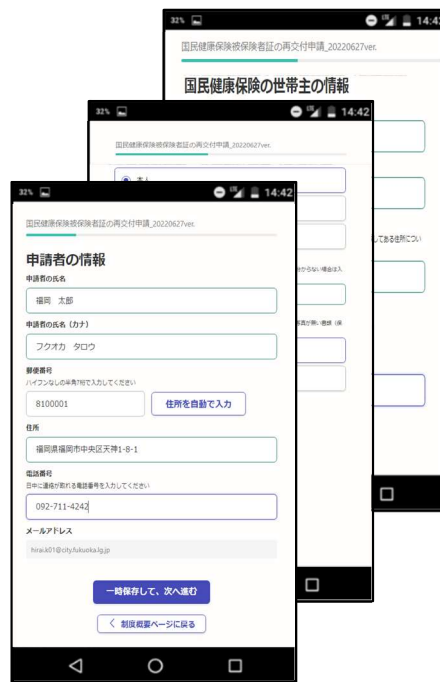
32% 14:42

国民健康保険被保険者証の再交付申請_20220627ver.

国民健康保険の世帯主の情報

32% 14:42

国民健康保険被保険者証の再交付申請_20220627ver.

本人

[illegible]してある住所につい

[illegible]からない場合は入

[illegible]帯主が異い場合（未

32% 14:42

国民健康保険被保険者証の再交付申請_20220627ver.

申請者の情報

申請者の氏名

福岡 太郎

申請者の氏名（カナ）

フクオカ タロウ

郵便番号

ハイフンなしの半角7桁で入力してください

8100001

住所を自動で入力

住所

福岡県福岡市中央区天神1-8-1

電話番号

日中に連絡が取れる電話番号を入力してください

092-711-4242

メールアドレス

hiraki01@city.fukuoka.lg.jp

一時保存して、次へ進む

〈 制度概要ページに戻る